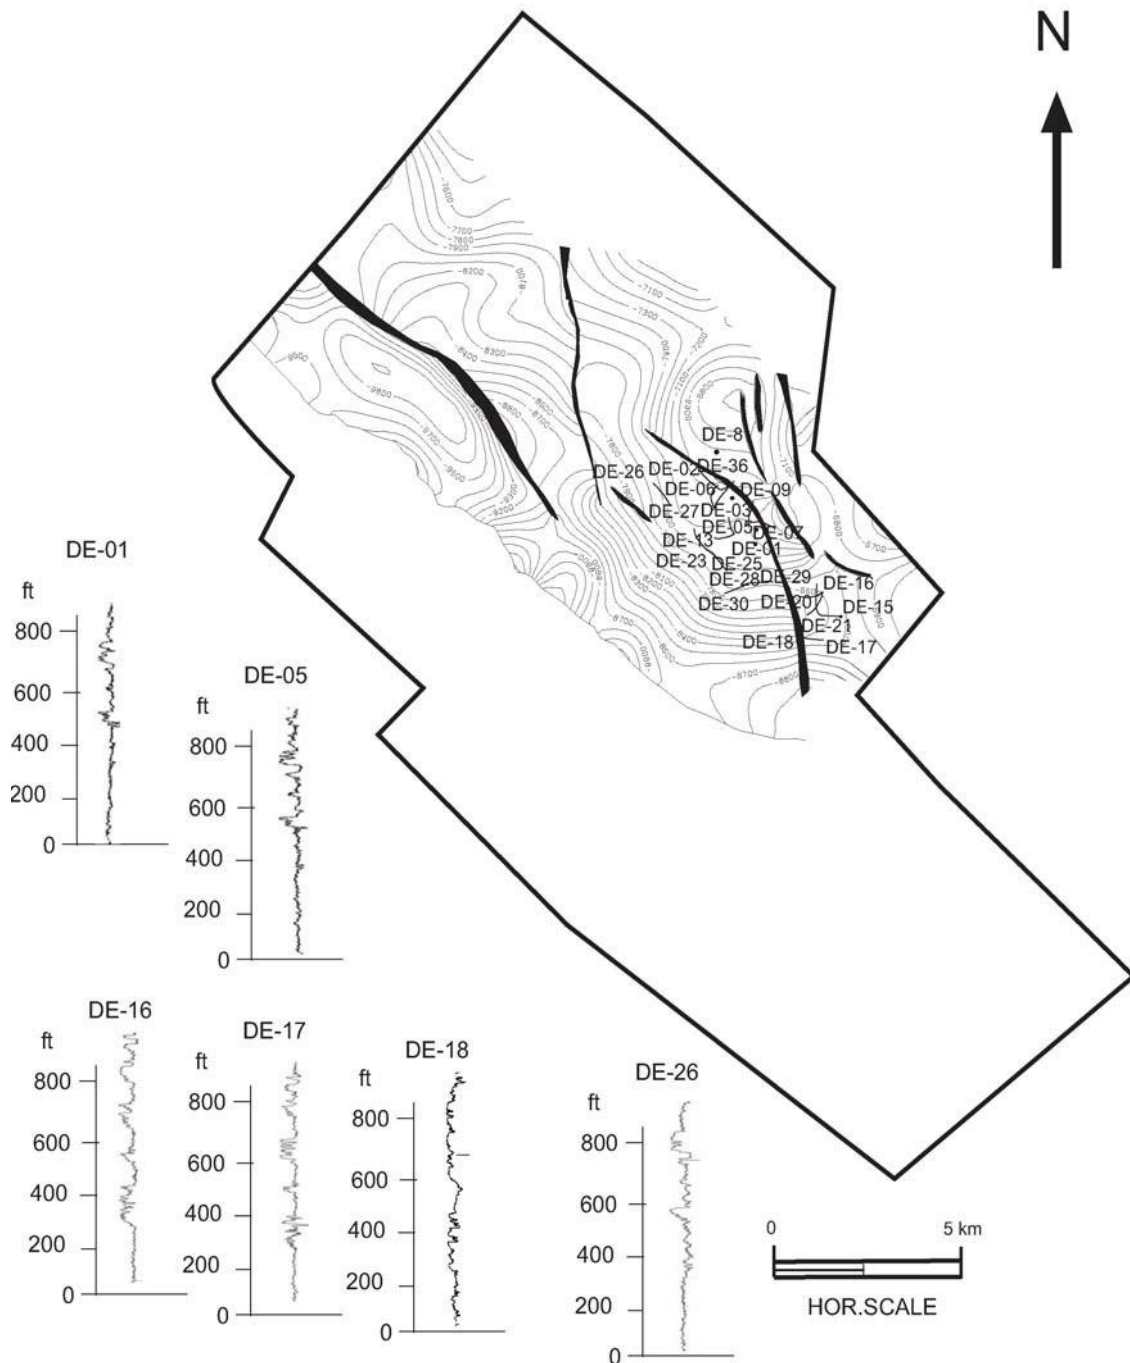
N

-7500
-7700
-7800
-7900
-8200
-8100
-8600
-8300
-8700
-9700
-9800
-8800
-8300
-7100
-7300
-7400
-7200
-7800
-7100
-6900
-6800
-6700
-8100
-8200
-8700
-8900
-8700
-8600

DE-8
DE-26
DE-02
DE-36
DE-06
DE-09
DE-27
DE-03
DE-05
DE-07
DE-13
DE-01
DE-23
DE-25
DE-28
DE-29
DE-16
DE-30
DE-20
DE-15
DE-21
DE-18
DE-17

DE-01
ft
800
600
400
200
0

DE-05
ft
800
600
400
200
0

DE-16
ft
800
600
400
200
0

DE-17
ft
800
600
400
200
0

DE-18
ft
800
600
400
200
0

DE-26
ft
800
600
400
200
0

0
5 km
HOR.SCALE